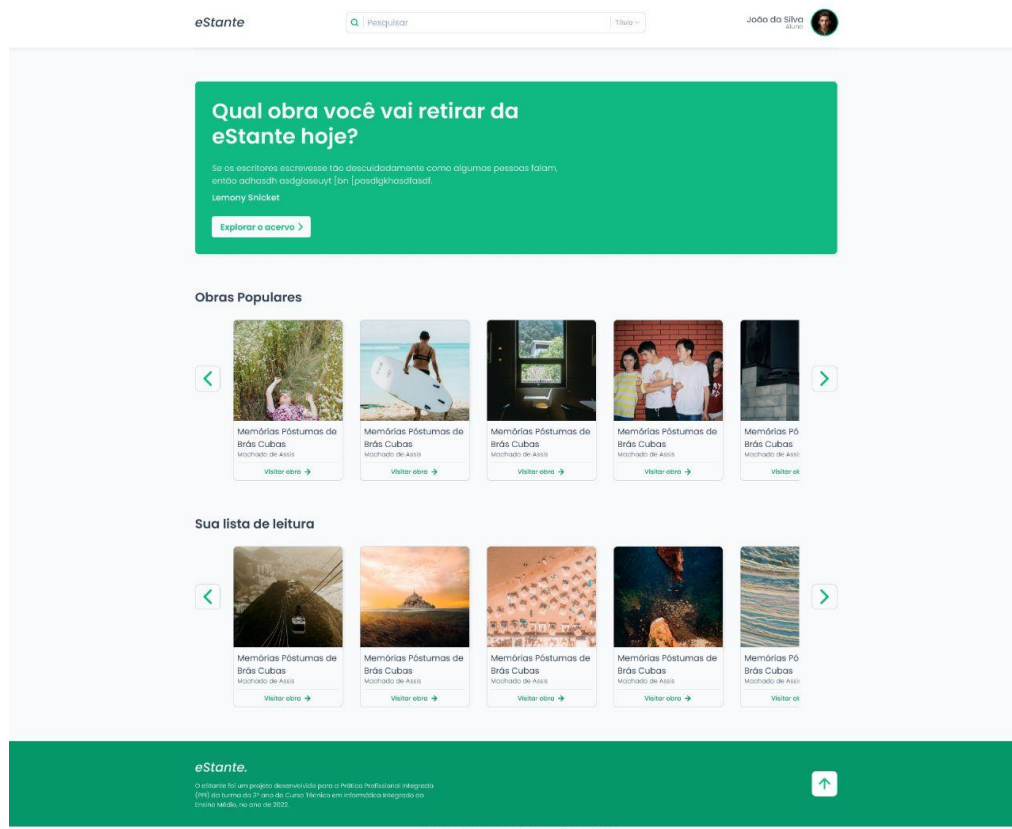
eStante

Pesquisar

Título

João da Silva
Aluno

Qual obra você vai retirar da eStante hoje?

Se os escritores escrevesse tão descuidadamente como algumas pessoas falam, então adhasdh asdgiaseuyt [bn [pasdlgkhasdfasdf.

Lemony Snicket

Explorar o acervo >

Obras Populares

Memórias Póstumas de Brás Cubas
Machado de Assis
Visitar obra →

Memórias Póstumas de Brás Cubas
Machado de Assis
Visitar obra →

Memórias Póstumas de Brás Cubas
Machado de Assis
Visitar obra →

Memórias Póstumas de Brás Cubas
Machado de Assis
Visitar obra →

Memórias Pó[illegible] Brás Cubas
Machado de Assi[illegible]
Visitar ob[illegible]

Sua lista de leitura

Memórias Póstumas de Brás Cubas
Machado de Assis
Visitar obra →

Memórias Póstumas de Brás Cubas
Machado de Assis
Visitar obra →

Memórias Póstumas de Brás Cubas
Machado de Assis
Visitar obra →

Memórias Póstumas de Brás Cubas
Machado de Assis
Visitar obra →

Memórias Pó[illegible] Brás Cubas
Machado de Assi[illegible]
Visitar ob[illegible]

eStante.

O eStante foi um projeto desenvolvido para a Prática Profissional Integrada (PPI) da turma do 2º ano do Curso Técnico em Informática Integrado ao Ensino Médio, no ano de 2022.